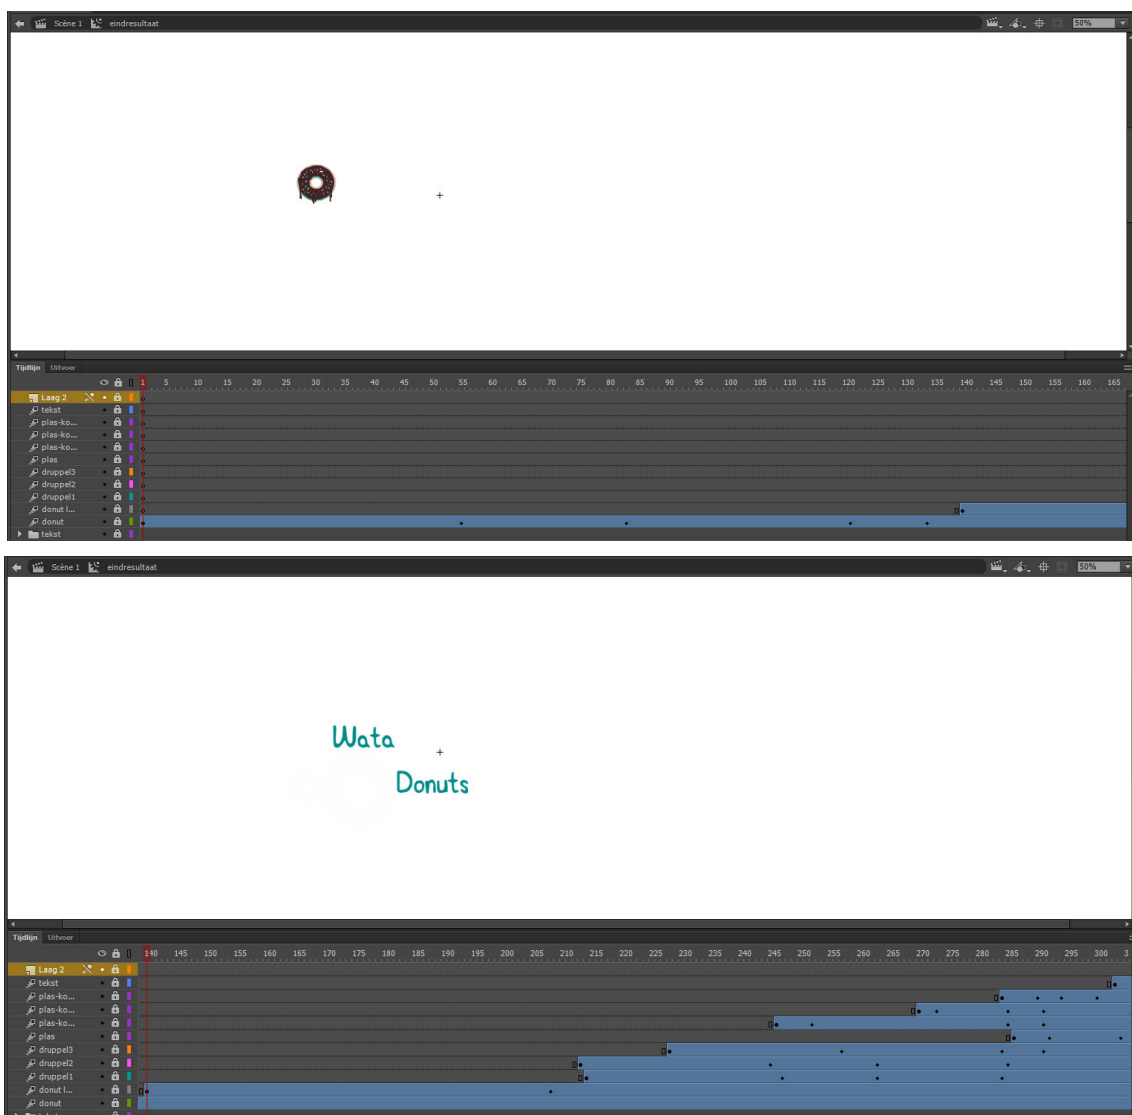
Scène 1 eindresultaat 50%

Tijdlijn Uitvoer

1 5 10 15 20 25 30 35 40 45 50 55 60 65 70 75 80 85 90 95 100 105 110 115 120 125 130 135 140 145 150 155 160 165

Laag 2
tekst
plas-ko...
plas-ko...
plas-ko...
plas
druppel3
druppel2
druppel1
donut l...
donut
tekst

Scène 1 eindresultaat 50%

Wata
Donuts

Tijdlijn Uitvoer

140 145 150 155 160 165 170 175 180 185 190 195 200 205 210 215 220 225 230 235 240 245 250 255 260 265 270 275 280 285 290 295 300 3

Laag 2
tekst
plas-ko...
plas-ko...
plas-ko...
plas
druppel3
druppel2
druppel1
donut l...
donut